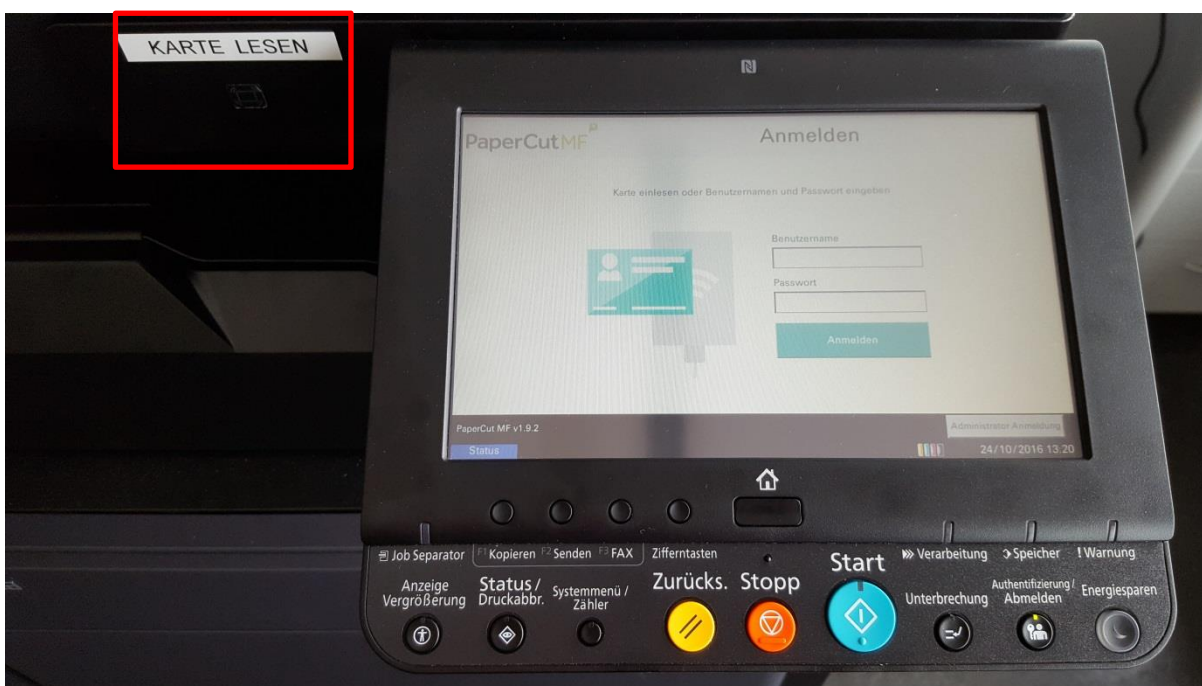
KARTE LESEN

PaperCutMF

Anmelden

Karte einlesen oder Benutzernamen und Passwort eingeben

Benutzername

Passwort

Anmelden

PaperCut MF v1.9.2

Administrator Anmeldung

Status

24/10/2016 13:20

Job Separator
F1 Kopieren
F2 Senden
F3 FAX
Zifferntasten

Start

Verarbeitung
Speicher
Warnung

Anzeige Vergrößerung

Status / Druckabbr.

Systemmenü / Zähler

Zurücks.

Stopp

Unterbrechung

Authentifizierung / Abmelden

Energiesparen